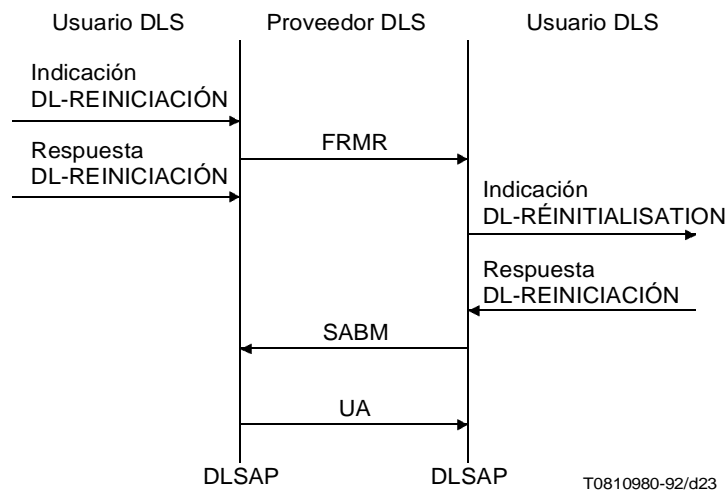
Usuario DLS

Proveedor DLS

Usuario DLS

Indicación
DL-REINICIACIÓN

FRMR

Respuesta
DL-REINICIACIÓN

Indicación
DL-RÉINITIALISATION

Respuesta
DL-REINICIACIÓN

SABM

UA

DLSAP

DLSAP

T0810980-92/d23